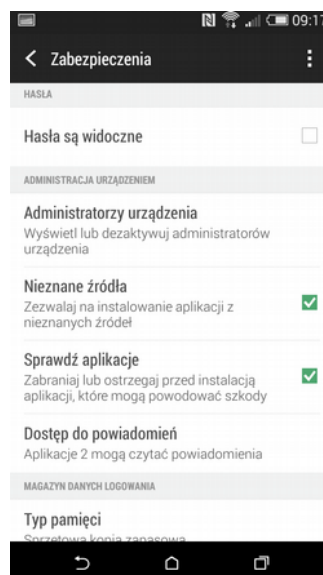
09:17

Zabezpieczenia

HASŁA

Hasła są widoczne

ADMINISTRACJA URZĄDZENIEM

Administratorzy urządzenia
Wyświetl lub dezaktywuj administratorów urządzenia

Nieznane źródła
Zezwalaj na instalowanie aplikacji z nieznanych źródeł

Sprawdź aplikacje
Zabraniaj lub ostrzegaj przed instalacją aplikacji, które mogą powodować szkody

Dostęp do powiadomień
Aplikacje 2 mogą czytać powiadomienia

MAGAZYN DANYCH LOGOWANIA

Typ pamięci
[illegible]